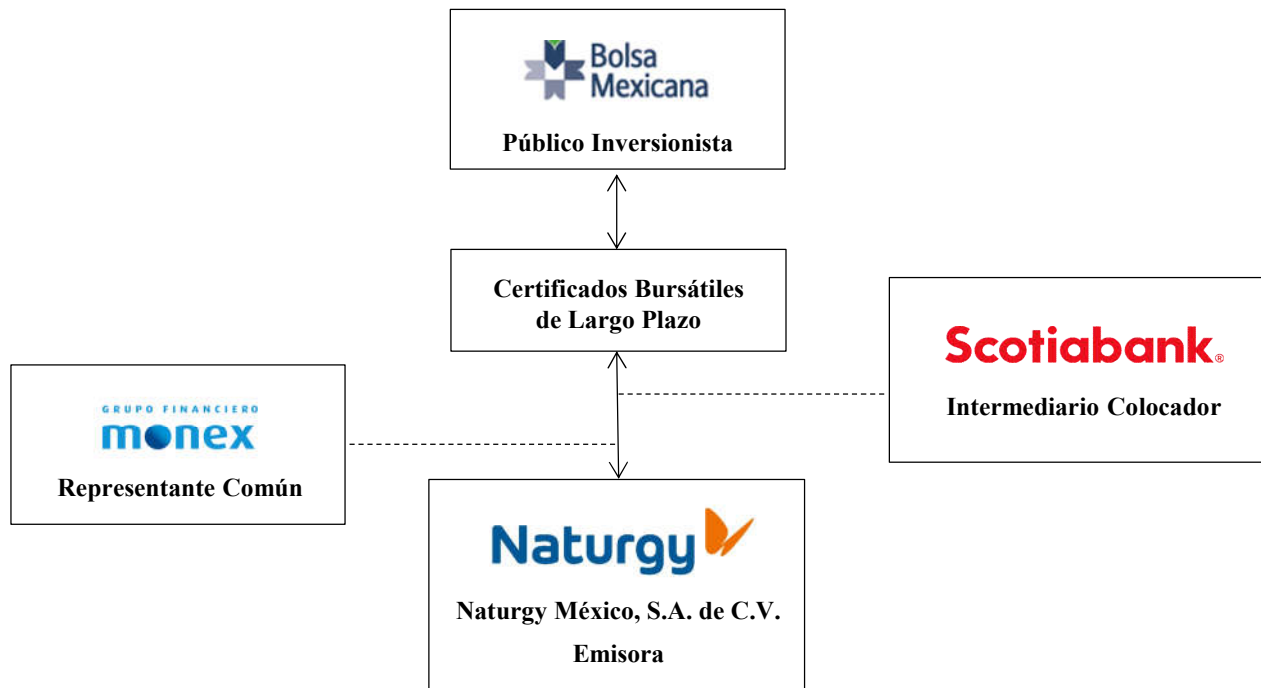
Bolsa Mexicana

Público Inversionista

Certificados Bursátiles de Largo Plazo

Scotiabank

Intermediario Colocador

GRUPO FINANCIERO
monex

Representante Común

Naturgy

Naturgy México, S.A. de C.V.

Emisora